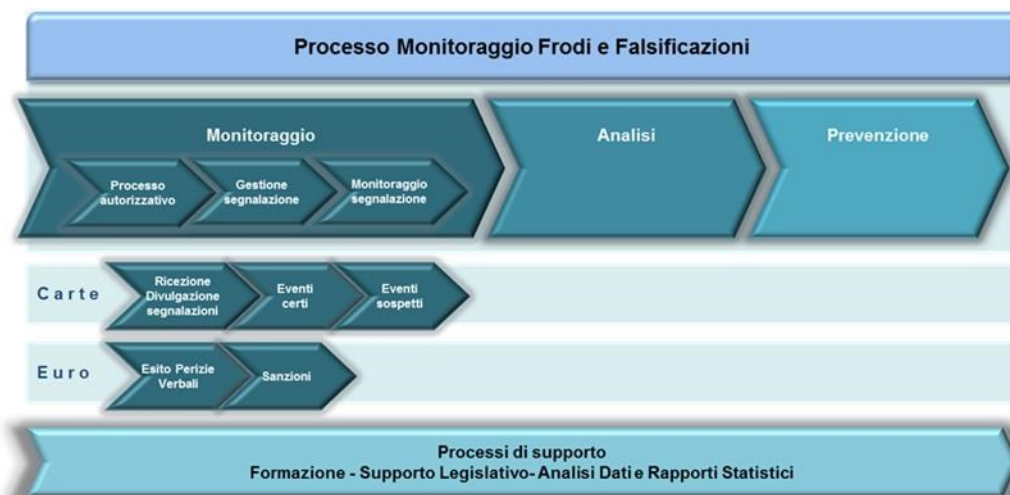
Processo Monitoraggio Frodi e Falsificazioni

Monitoraggio

Processo autorizzativo

Gestione segnalazione

Monitoraggio segnalazione

Analisi

Prevenzione

Carte

Ricezione Divulgazione segnalazioni

Eventi certi

Eventi sospetti

Euro

Esito Perizie Verbali

Sanzioni

Processi di supporto
Formazione - Supporto Legislativo- Analisi Dati e Rapporti Statistici